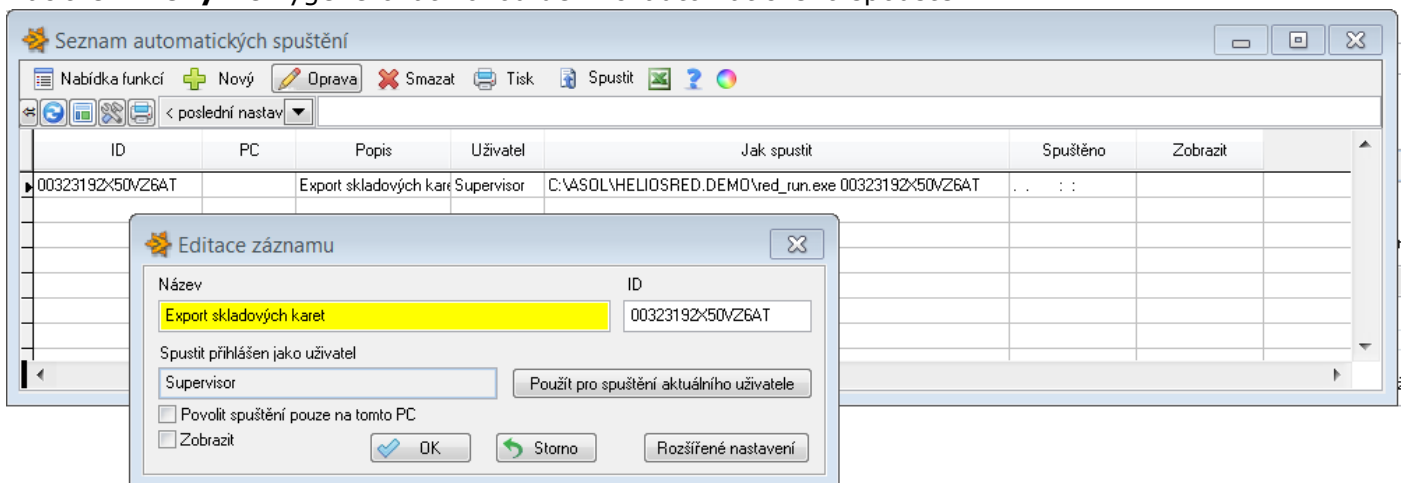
Seznam automatických spuštění

Nabídka funkcí Nový Oprava Smazat Tisk Spustit

< poslední nastav

| ID | PC | Popis | Uživatel | Jak spustit | Spuštěno | Zobrazit |
|---|---|---|---|---|---|---|
| 00323192X50VZ6AT | | Export skladových kare | Supervisor | C:\ASOL\HELIOSRED.DEMO\red_run.exe 00323192X50VZ6AT | . . : : | |

Editace záznamu

Název

Export skladových karet

ID

00323192X50VZ6AT

Spustit přihlášen jako uživatel

Supervisor

Použít pro spuštění aktuálního uživatele

Povolit spuštění pouze na tomto PC

Zobrazit

OK Storno Rozšířené nastavení